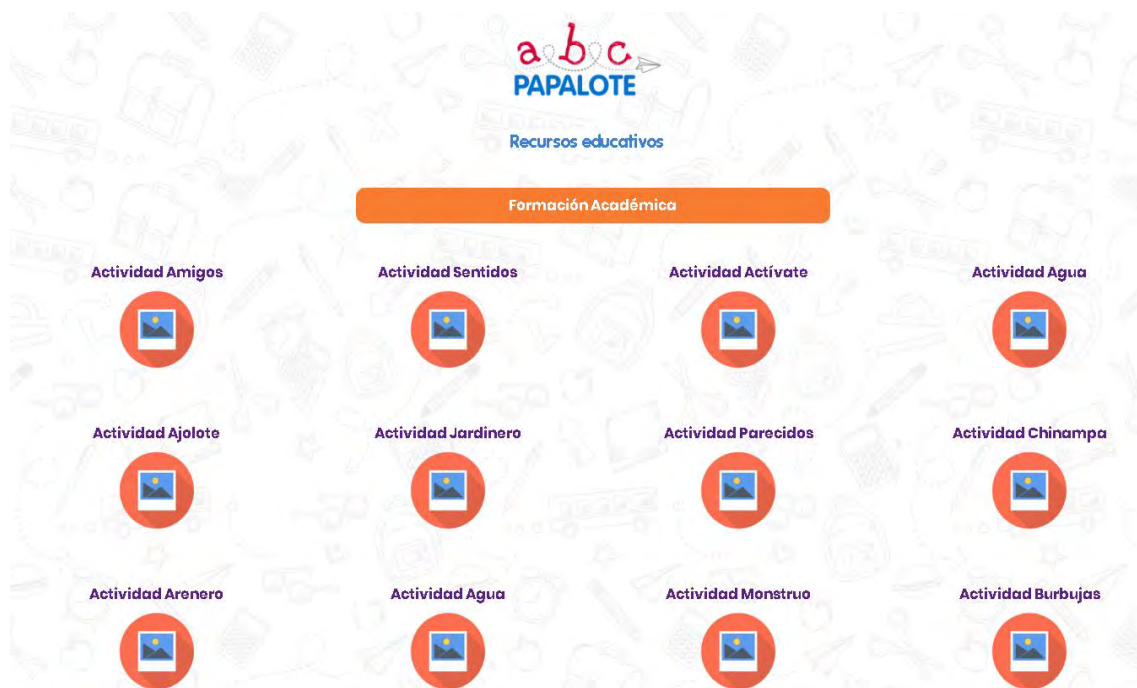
abc
PAPALOTE

Recursos educativos

Formación Académica

Actividad Amigos

Actividad Sentidos

Actividad Actívate

Actividad Agua

Actividad Ajolote

Actividad Jardinero

Actividad Parecidos

Actividad Chinampa

Actividad Arenero

Actividad Agua

Actividad Monstruo

Actividad Burbujas